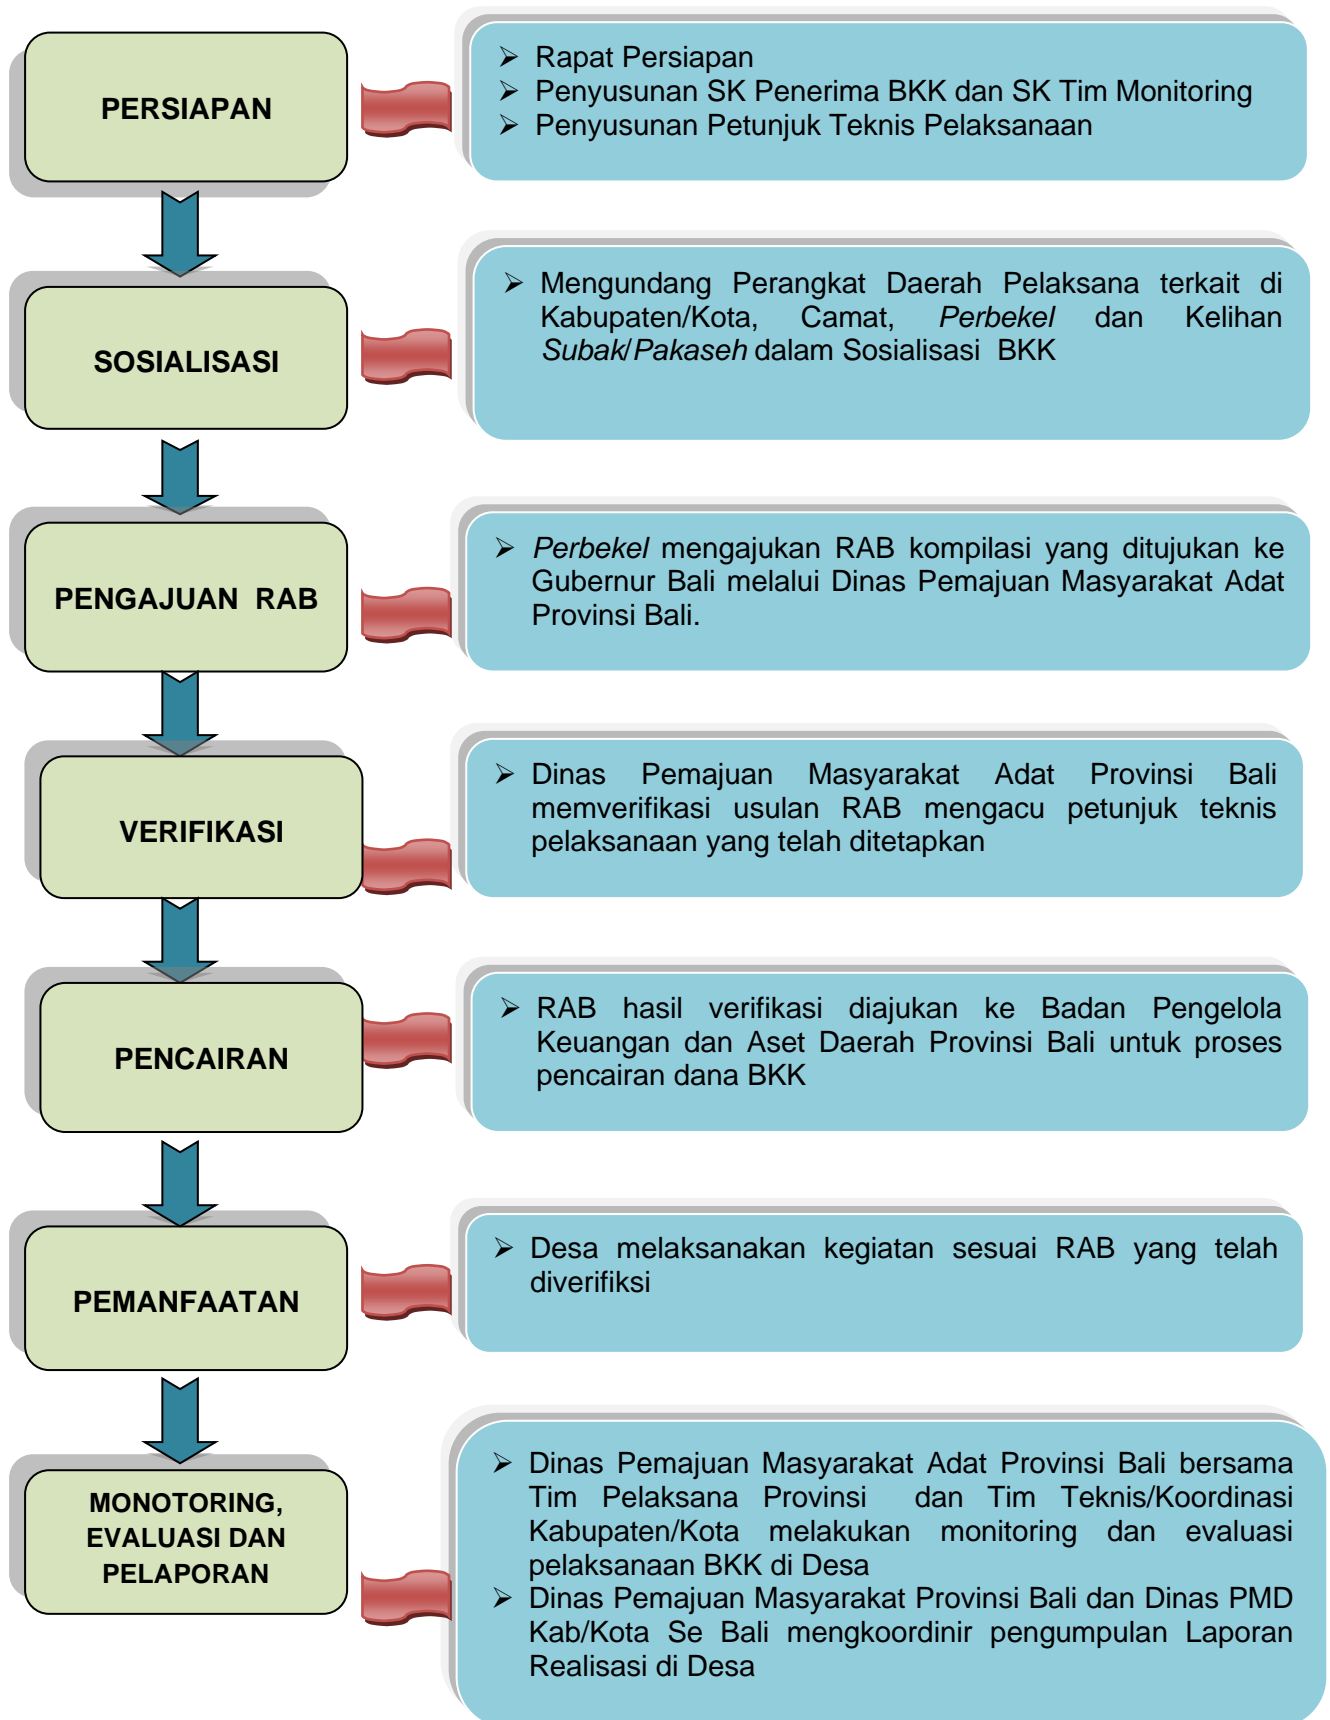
PERSIAPAN

➢ Rapat Persiapan
➢ Penyusunan SK Penerima BKK dan SK Tim Monitoring
➢ Penyusunan Petunjuk Teknis Pelaksanaan

SOSIALISASI

➢ Mengundang Perangkat Daerah Pelaksana terkait di Kabupaten/Kota, Camat, *Perbekel* dan Kelihan *Subak*/*Pakaseh* dalam Sosialisasi BKK

PENGAJUAN RAB

➢ *Perbekel* mengajukan RAB kompilasi yang ditujukan ke Gubernur Bali melalui Dinas Pemajuan Masyarakat Adat Provinsi Bali.

VERIFIKASI

➢ Dinas Pemajuan Masyarakat Adat Provinsi Bali memverifikasi usulan RAB mengacu petunjuk teknis pelaksanaan yang telah ditetapkan

PENCAIRAN

➢ RAB hasil verifikasi diajukan ke Badan Pengelola Keuangan dan Aset Daerah Provinsi Bali untuk proses pencairan dana BKK

PEMANFAATAN

➢ Desa melaksanakan kegiatan sesuai RAB yang telah diverifiksi

MONOTORING, EVALUASI DAN PELAPORAN

➢ Dinas Pemajuan Masyarakat Adat Provinsi Bali bersama Tim Pelaksana Provinsi dan Tim Teknis/Koordinasi Kabupaten/Kota melakukan monitoring dan evaluasi pelaksanaan BKK di Desa
➢ Dinas Pemajuan Masyarakat Provinsi Bali dan Dinas PMD Kab/Kota Se Bali mengkoordinir pengumpulan Laporan Realisasi di Desa